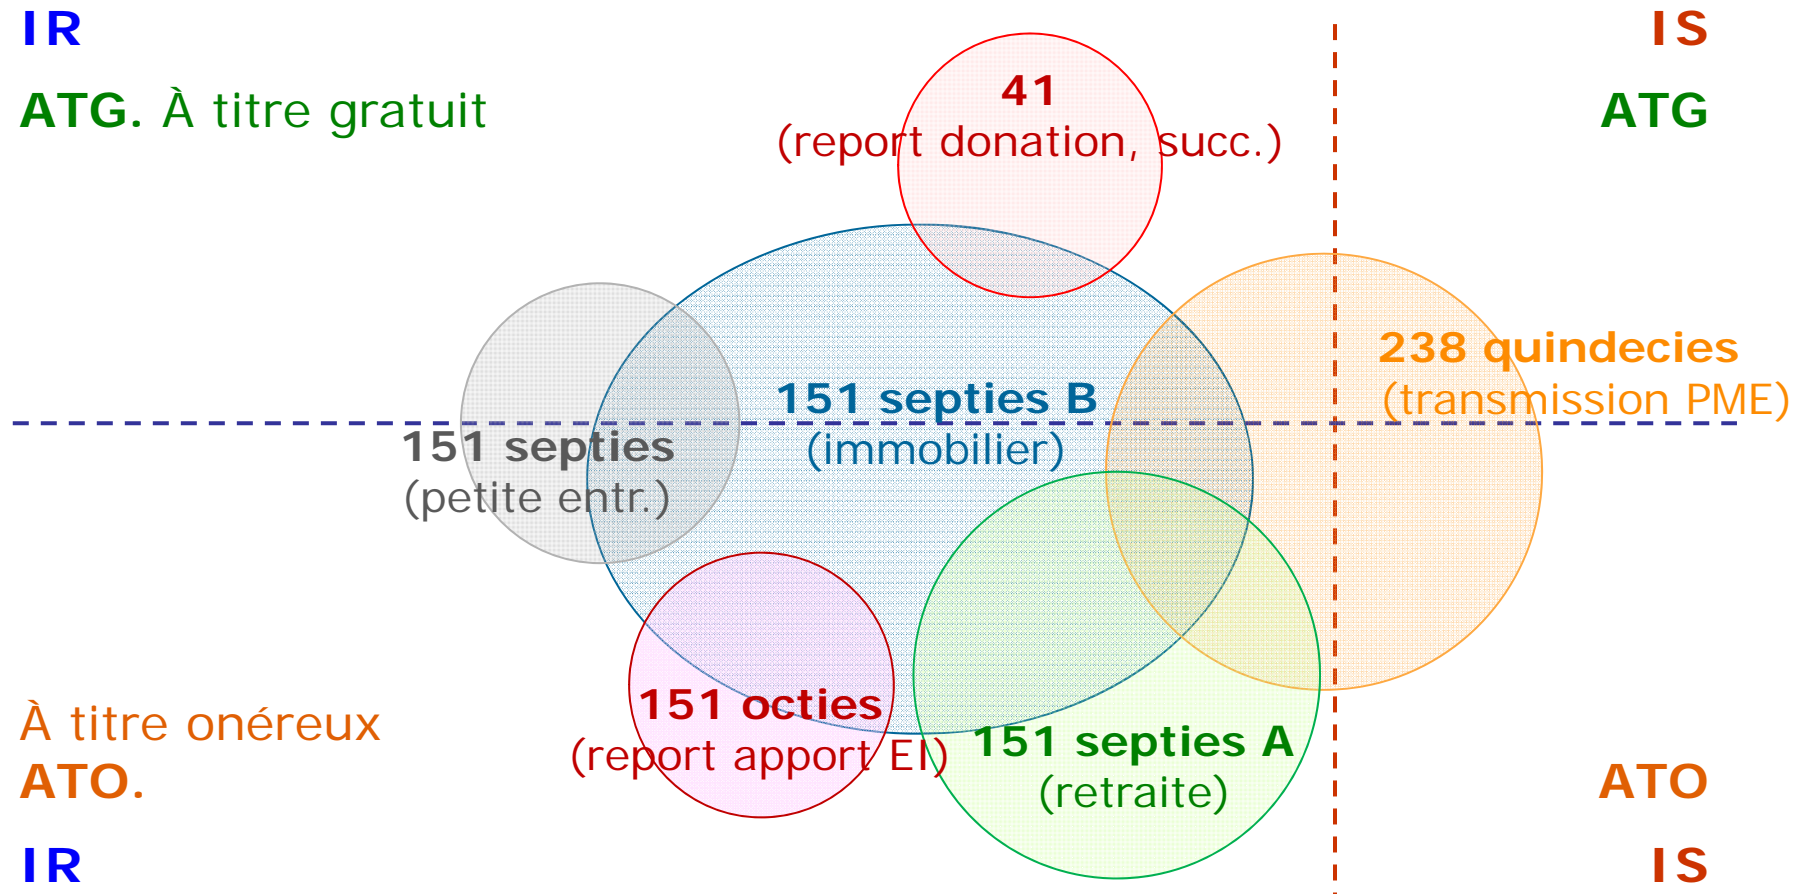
IR

IS

ATG. À titre gratuit

ATG

41
(report donation, succ.)

238 quindecies
(transmission PME)

151 septies B
(immobilier)

151 septies
(petite entr.)

151 octies
(report apport EI)

151 septies A
(retraite)

À titre onéreux
ATO.

ATO

IR

IS